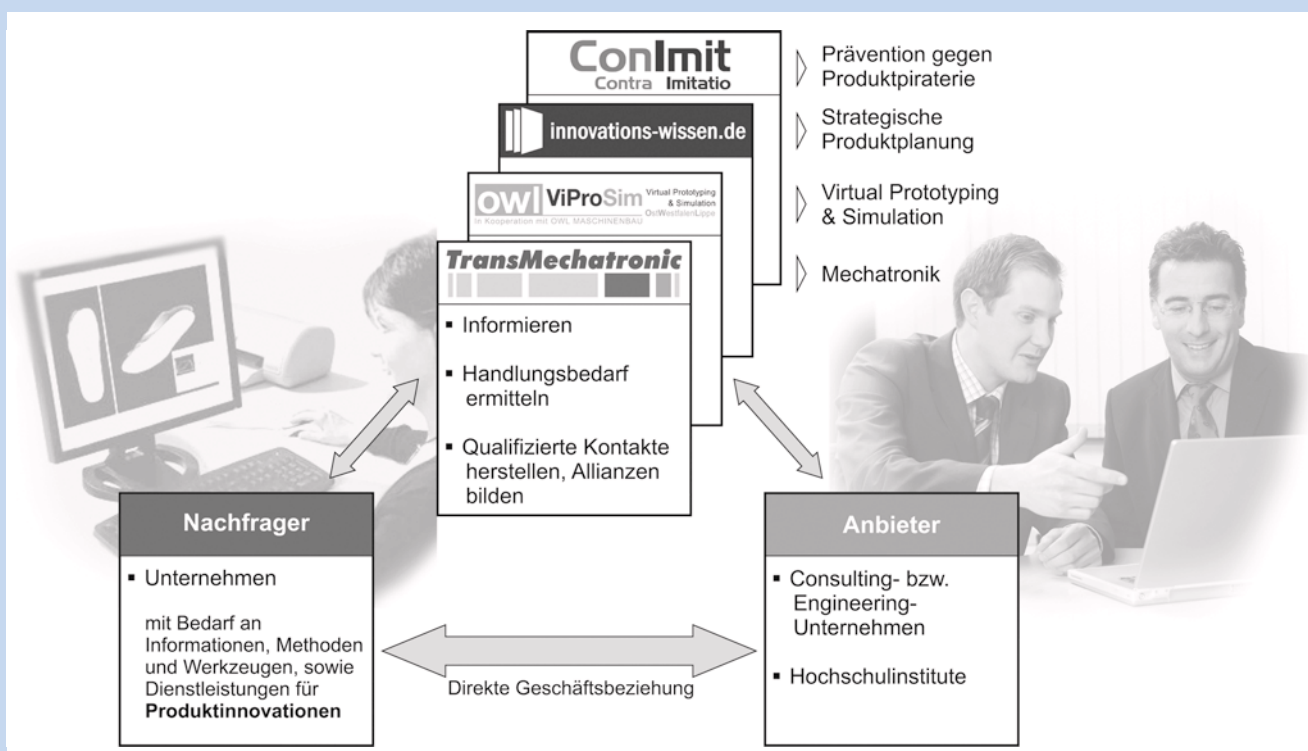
ConImit
Contra Imitatio

Prävention gegen Produktpiraterie

innovations-wissen.de

Strategische Produktplanung

OWL ViProSim Virtual Prototyping & Simulation OstWestfalenLippe
in Kooperation mit OWL MASCHINENBAU

Virtual Prototyping & Simulation

TransMechatronic

Mechatronik

▪ Informieren

▪ Handlungsbedarf ermitteln

▪ Qualifizierte Kontakte herstellen, Allianzen bilden

Nachfrager

▪ Unternehmen

mit Bedarf an Informationen, Methoden und Werkzeugen, sowie Dienstleistungen für **Produktinnovationen**

Direkte Geschäftsbeziehung

Anbieter

▪ Consulting- bzw. Engineering-Unternehmen

▪ Hochschulinstitute